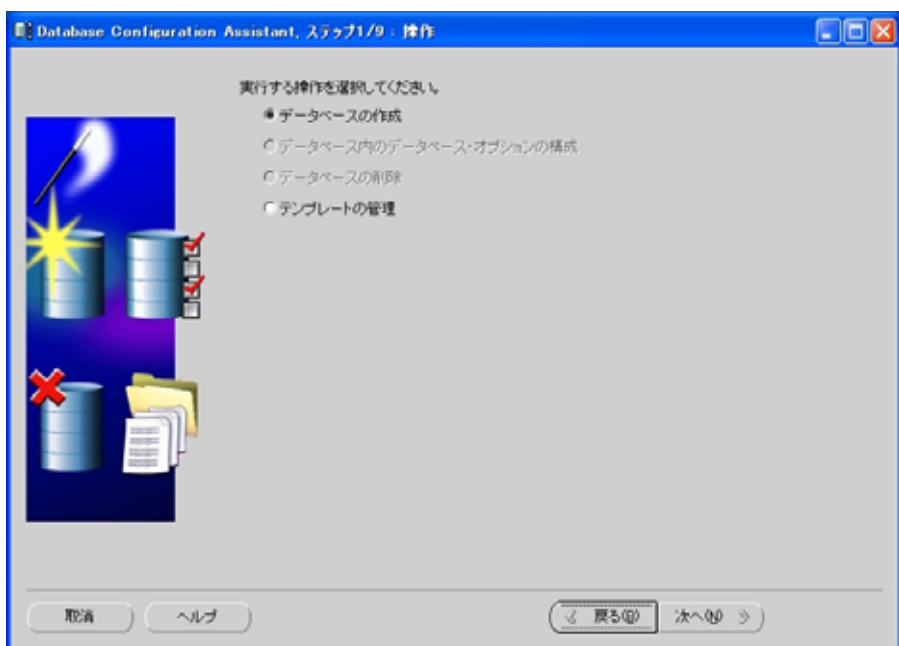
Database Configuration Assistant, ステップ1/9 : 操作

実行する操作を選択してください。

データベースの作成

データベース内のデータベース・オプションの構成

データベースの削除

テンプレートの管理

取消

ヘルプ

< 戻る(B)

次へ(N) >>